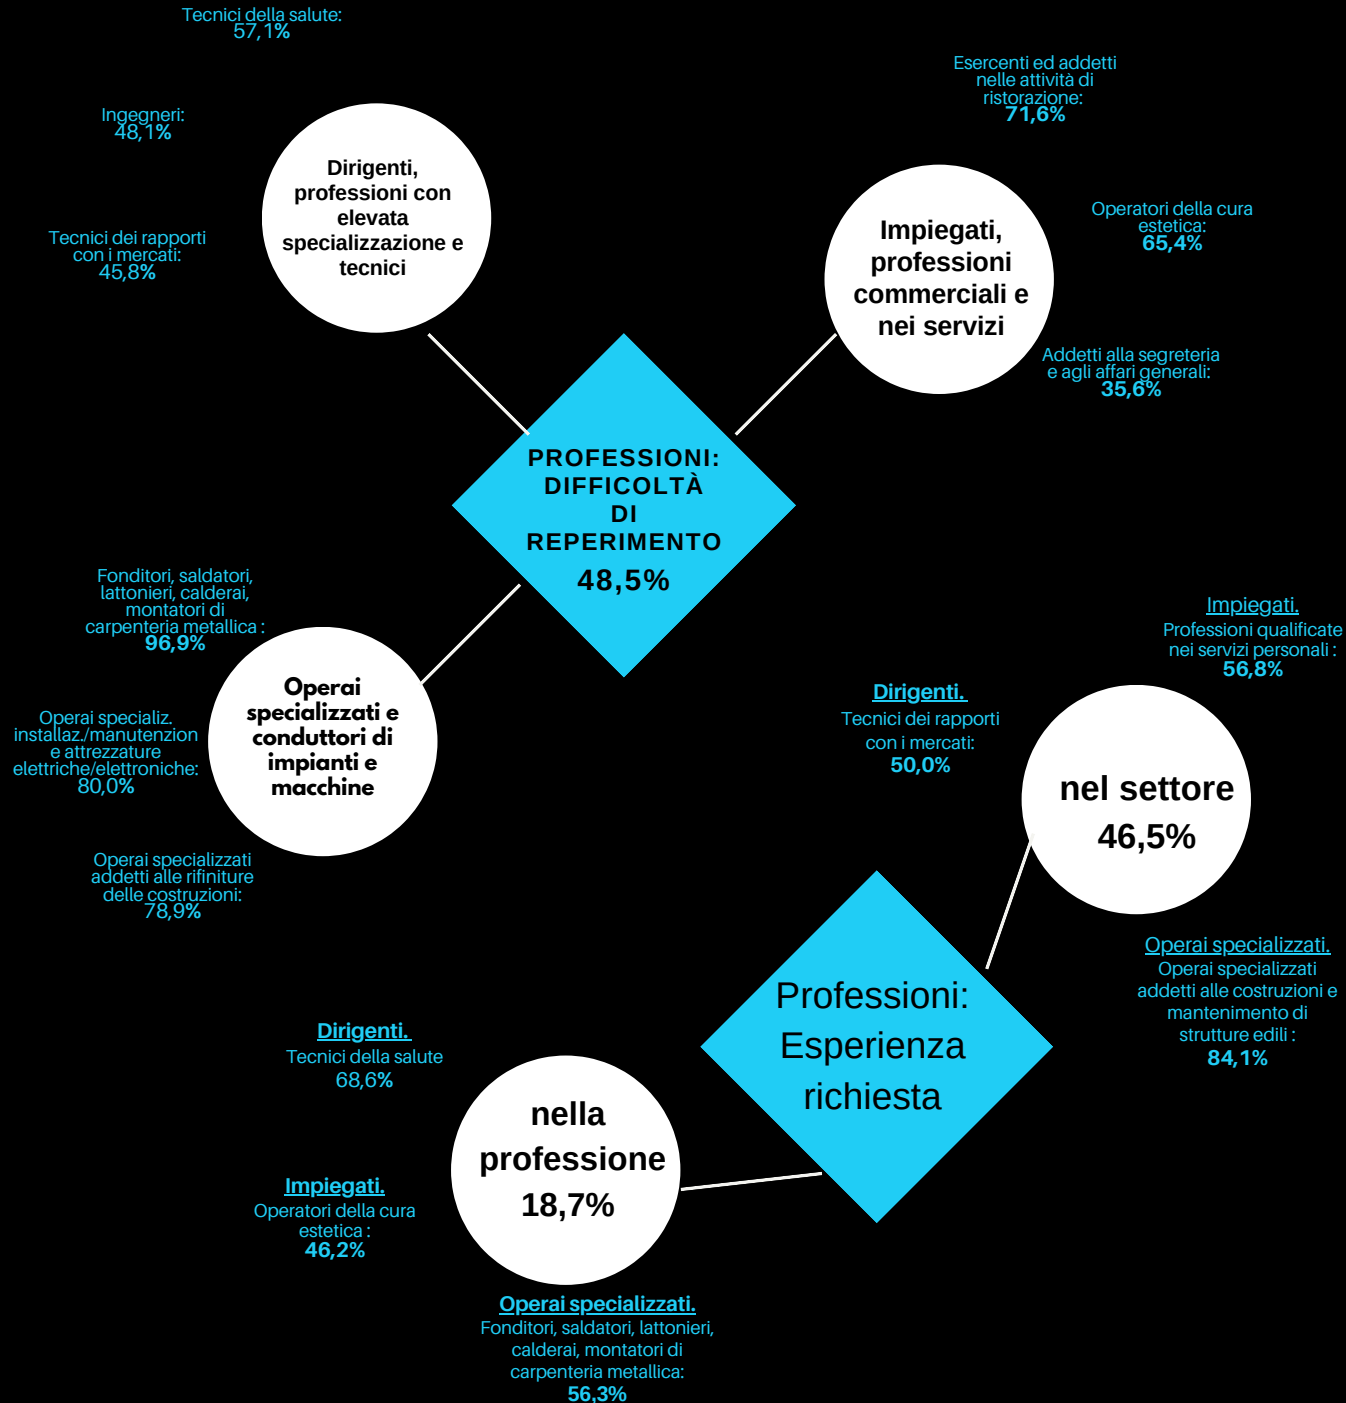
Tecnici della salute:
57,1%

Ingegneri:
48,1%

Dirigenti, professioni con elevata specializzazione e tecnici

Tecnici dei rapporti con i mercati:
45,8%

Esercenti ed addetti nelle attività di ristorazione:
71,6%

Impiegati, professioni commerciali e nei servizi

Operatori della cura estetica:
65,4%

Addetti alla segreteria e agli affari generali:
35,6%

PROFESSIONI: DIFFICOLTÀ DI REPERIMENTO
48,5%

Fonditori, saldatori, lattonieri, calderai, montatori di carpenteria metallica :
96,9%

Operai specializzati e conduttori di impianti e macchine

Operai specializ. installaz./manutenzion e attrezzature elettriche/elettroniche:
80,0%

Operai specializzati addetti alle rifiniture delle costruzioni:
78,9%

Impiegati.
Professioni qualificate nei servizi personali :
56,8%

Dirigenti.
Tecnici dei rapporti con i mercati:
50,0%

nel settore
46,5%

Operai specializzati.
Operai specializzati addetti alle costruzioni e mantenimento di strutture edili :
84,1%

Professioni: Esperienza richiesta

Dirigenti.
Tecnici della salute
68,6%

nella professione
18,7%

Impiegati.
Operatori della cura estetica :
46,2%

Operai specializzati.
Fonditori, saldatori, lattonieri, calderai, montatori di carpenteria metallica:
56,3%